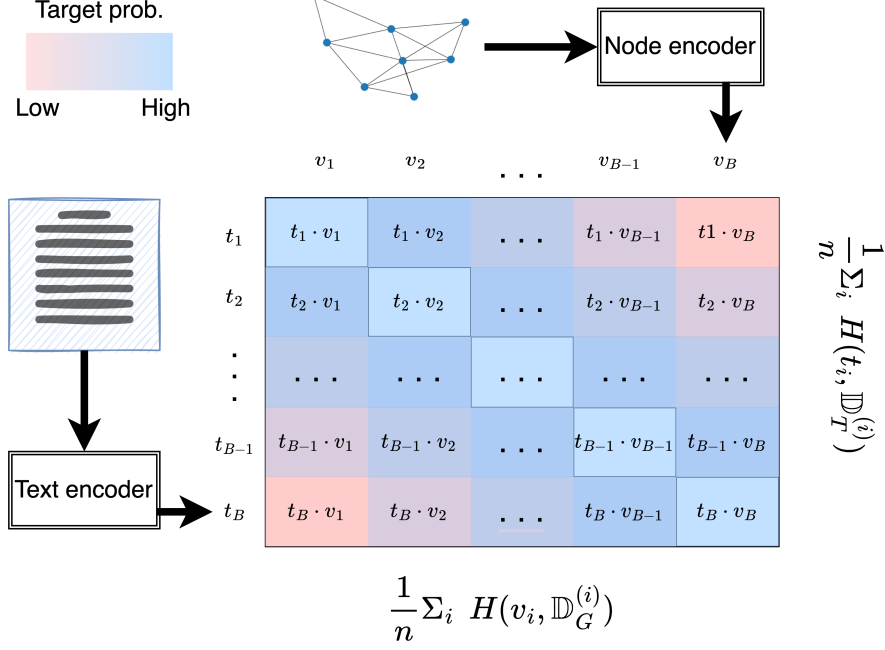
Target prob.

Low High

Node encoder

$v_1$ $v_2$ $\dots$ $v_{B-1}$ $v_B$

| | | | | | |
|---|---|---|---|---|---|
| $t_1$ | $t_1 \cdot v_1$ | $t_1 \cdot v_2$ | $\dots$ | $t_1 \cdot v_{B-1}$ | $t1 \cdot v_B$ |
| $t_2$ | $t_2 \cdot v_1$ | $t_2 \cdot v_2$ | $\dots$ | $t_2 \cdot v_{B-1}$ | $t_2 \cdot v_B$ |
| $\vdots$ | $\dots$ | $\dots$ | $\dots$ | $\dots$ | $\dots$ |
| $t_{B-1}$ | $t_{B-1} \cdot v_1$ | $t_{B-1} \cdot v_2$ | $\dots$ | $t_{B-1} \cdot v_{B-1}$ | $t_{B-1} \cdot v_B$ |
| $t_B$ | $t_B \cdot v_1$ | $t_B \cdot v_2$ | $\dots$ | $t_B \cdot v_{B-1}$ | $t_B \cdot v_B$ |

Text encoder

$\frac{1}{n}\Sigma_i \ H(t_i, \mathbb{D}_T^{(i)})$

$\frac{1}{n}\Sigma_i \ H(v_i, \mathbb{D}_G^{(i)})$